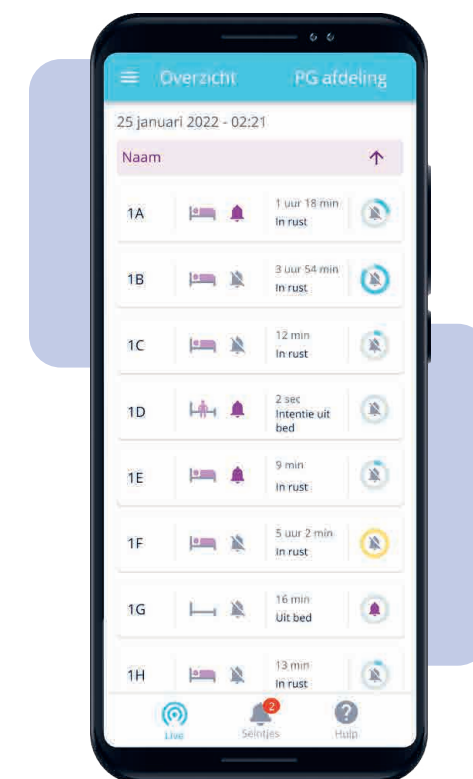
Overzicht PG afdeling

25 januari 2022 - 02:21

Naam

1A 1 uur 18 min In rust

1B 3 uur 54 min In rust

1C 12 min In rust

1D 2 sec Intentie uit bed

1E 9 min In rust

1F 5 uur 2 min In rust

1G 16 min Uit bed

1H 13 min In rust

Live 2 Seintjes Hulp